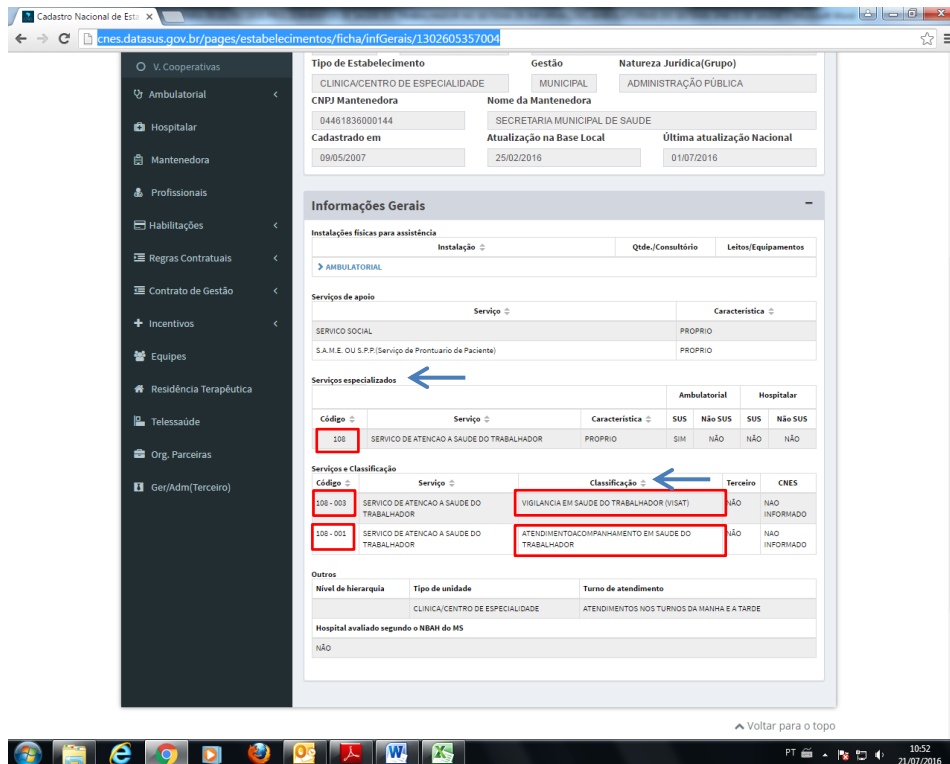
Cadastro Nacional de Esta ×

cnes.datasus.gov.br/pages/estabelecimentos/ficha/infGerais/1302605357004

V. Cooperativas
Ambulatorial
Hospitalar
Mantenedora
Profissionais
Habilitações
Regras Contratuais
Contrato de Gestão
Incentivos
Equipes
Residência Terapêutica
Telessaúde
Org. Parceiras
Ger/Adm(Terceiro)

Tipo de Estabelecimento
CLINICA/CENTRO DE ESPECIALIDADE
Gestão
MUNICIPAL
Natureza Jurídica(Grupo)
ADMINISTRAÇÃO PÚBLICA
CNPJ Mantenedora
04461836000144
Nome da Mantenedora
SECRETARIA MUNICIPAL DE SAUDE
Cadastrado em
09/05/2007
Atualização na Base Local
25/02/2016
Última atualização Nacional
01/07/2016

Informações Gerais

Instalações físicas para assistência

| Instalação | Qtde./Consultório | Leitos/Equipamentos |
|---|---|---|
| AMBULATORIAL | | |

Serviços de apoio

| Serviço | Característica |
|---|---|
| SERVICO SOCIAL | PROPRIO |
| S.A.M.E. OU S.P.P.(Serviço de Prontuario de Paciente) | PROPRIO |

Serviços especializados

| Código | Serviço | Característica | Ambulatorial SUS | Ambulatorial Não SUS | Hospitalar SUS | Hospitalar Não SUS |
|---|---|---|---|---|---|---|
| 108 | SERVICO DE ATENCAO A SAUDE DO TRABALHADOR | PROPRIO | SIM | NÃO | NÃO | NÃO |

Serviços e Classificação

| Código | Serviço | Classificação | Terceiro | CNES |
|---|---|---|---|---|
| 108 - 003 | SERVICO DE ATENCAO A SAUDE DO TRABALHADOR | VIGILANCIA EM SAUDE DO TRABALHADOR (VISAT) | NÃO | NAO INFORMADO |
| 108 - 001 | SERVICO DE ATENCAO A SAUDE DO TRABALHADOR | ATENDIMENTOACOMPANHAMENTO EM SAUDE DO TRABALHADOR | NÃO | NAO INFORMADO |

Outros

| Nível de hierarquia | Tipo de unidade | Turno de atendimento |
|---|---|---|
| | CLINICA/CENTRO DE ESPECIALIDADE | ATENDIMENTOS NOS TURNOS DA MANHA E A TARDE |

Hospital avaliado segundo o NBAH do MS
NÃO

Voltar para o topo

PT 10:52 21/07/2016